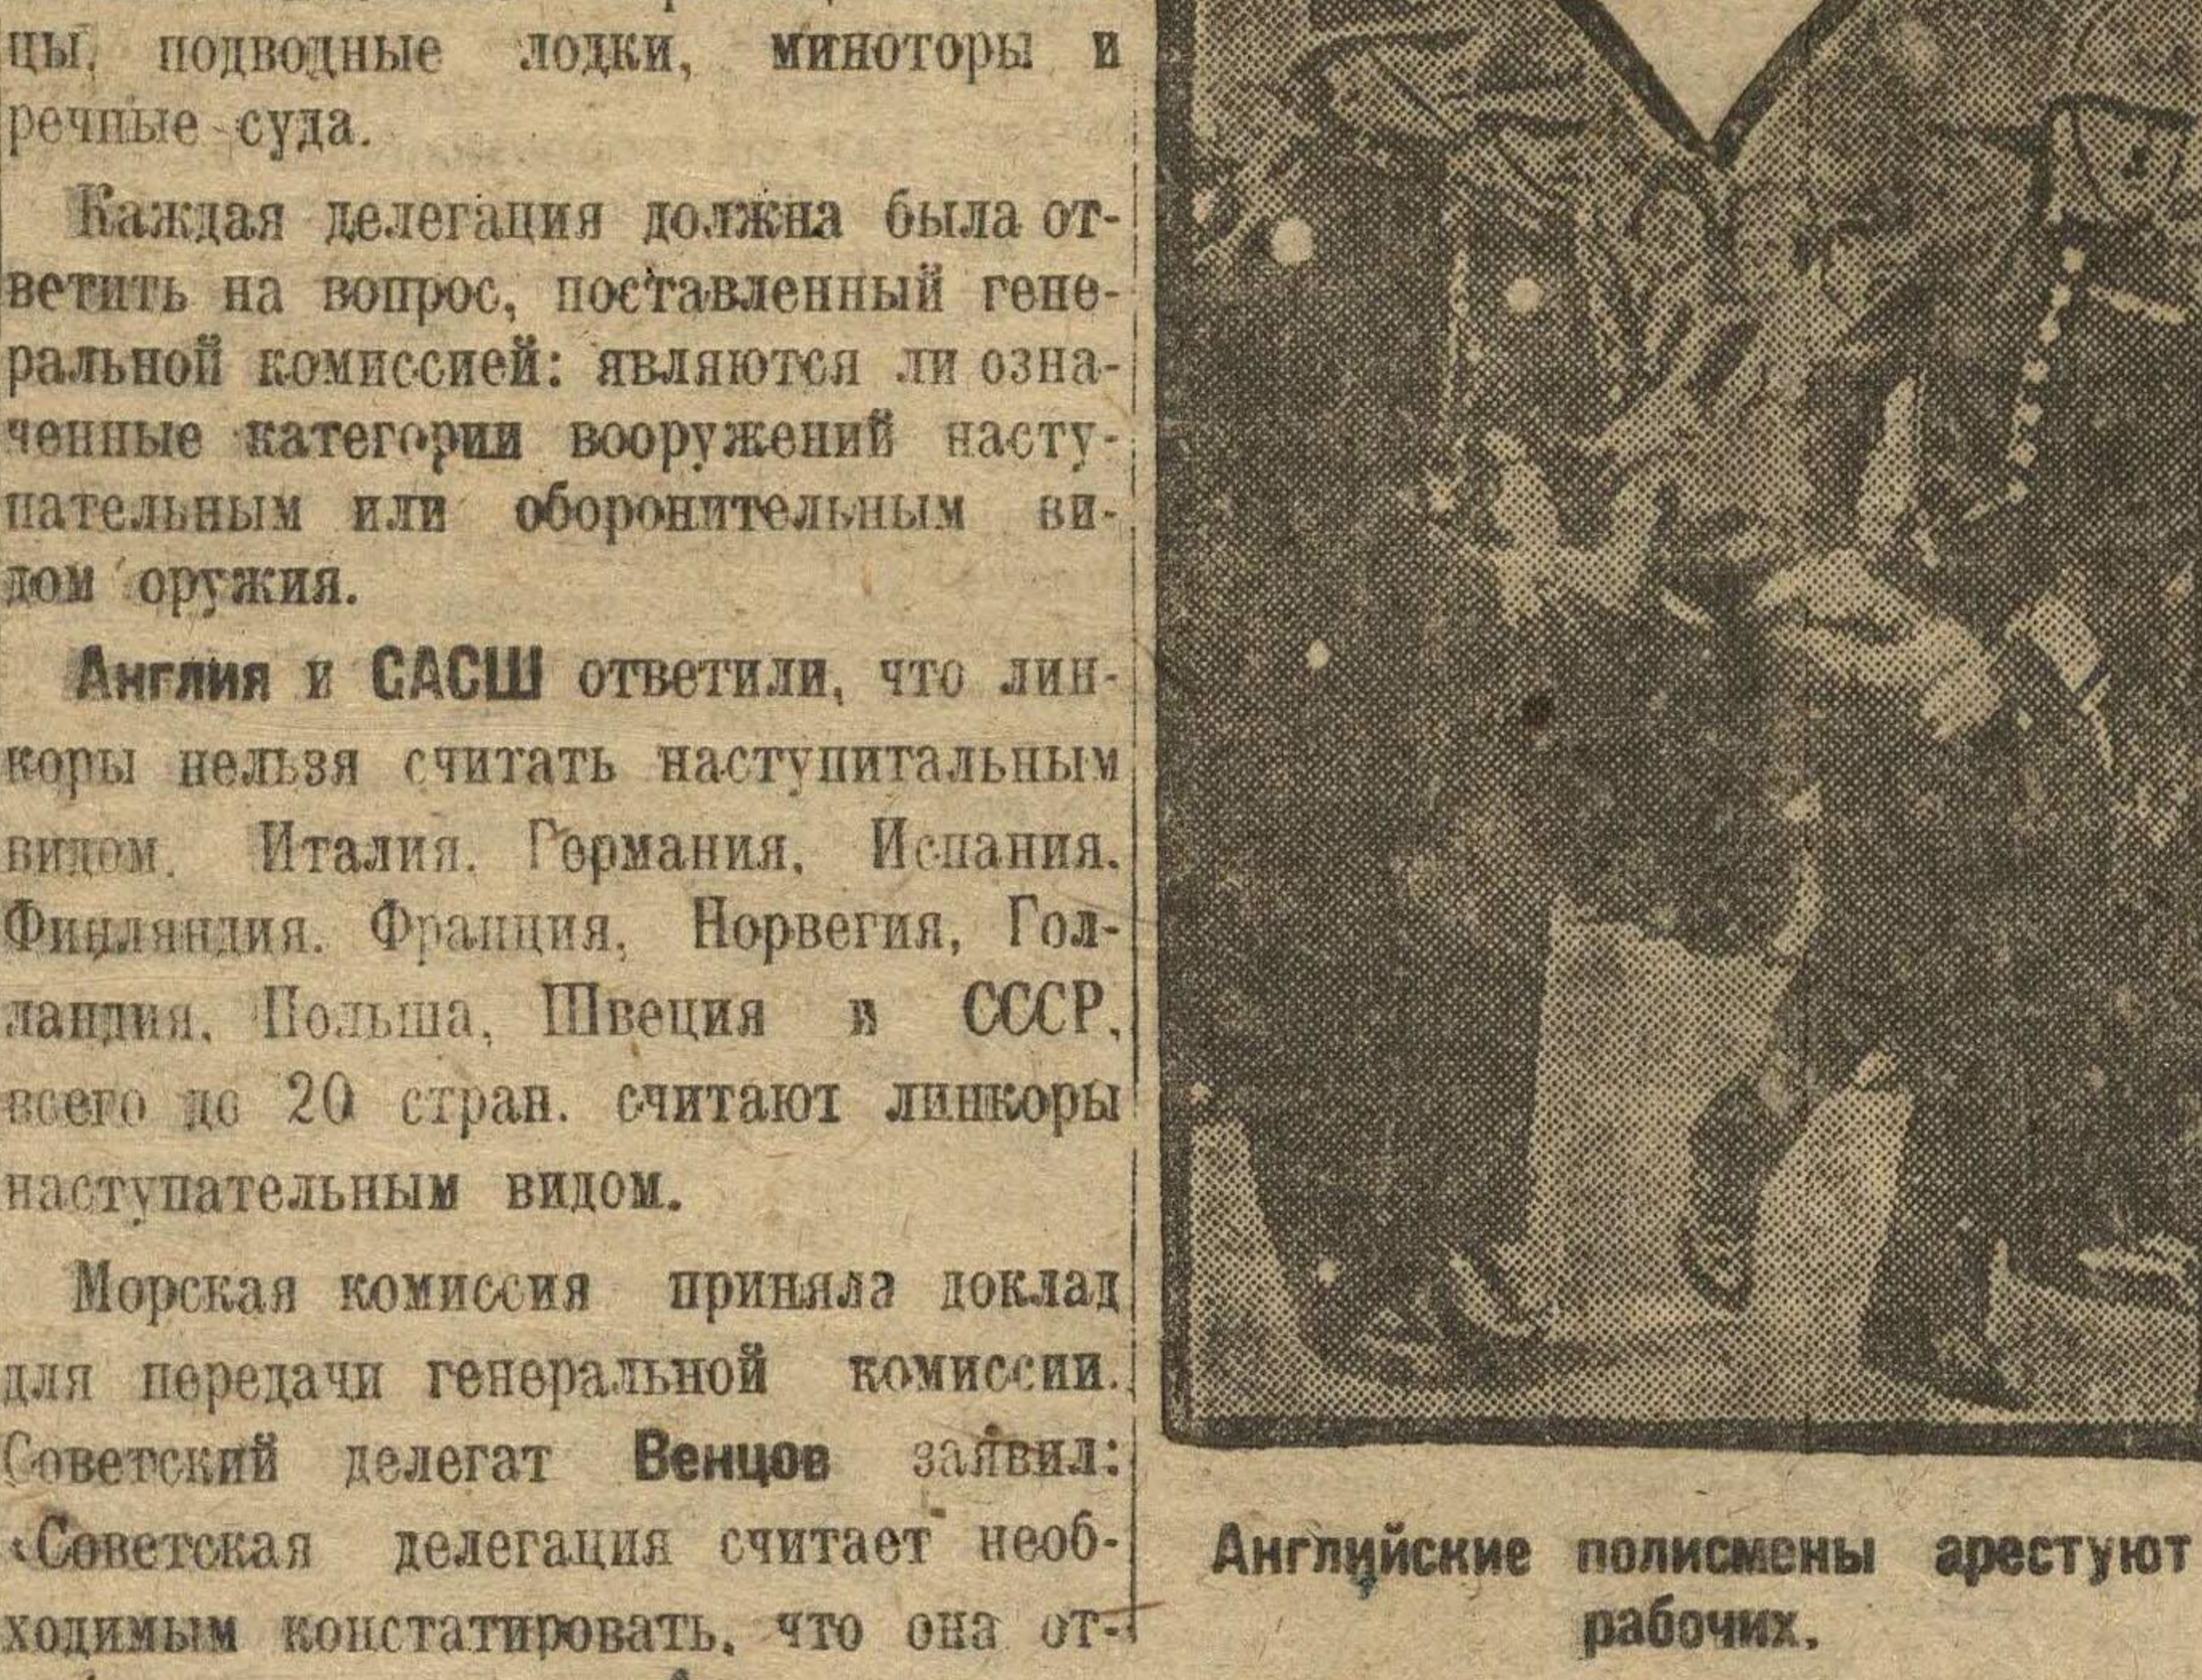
цы, подводные лодки, миноторы и речные суда.

Каждая делегация должна была ответить на вопрос, поставленный генеральной комиссией: являются ли означенные категории вооружений наступательным или оборонительным видом оружия.

Англия и САСШ ответили, что линкоры нельзя считать наступительным видом. Италия, Германия, Испания, Финляндия, Франция, Норвегия, Голландия, Польша, Швеция и СССР, всего до 20 стран, считают линкоры наступательным видом.

Морская комиссия приняла доклад для передачи генеральной комиссии. Советский делегат Венцов заявил: «Советская делегация считает необходимым констатировать, что она от-

Английские полисмены арестуют рабочих.